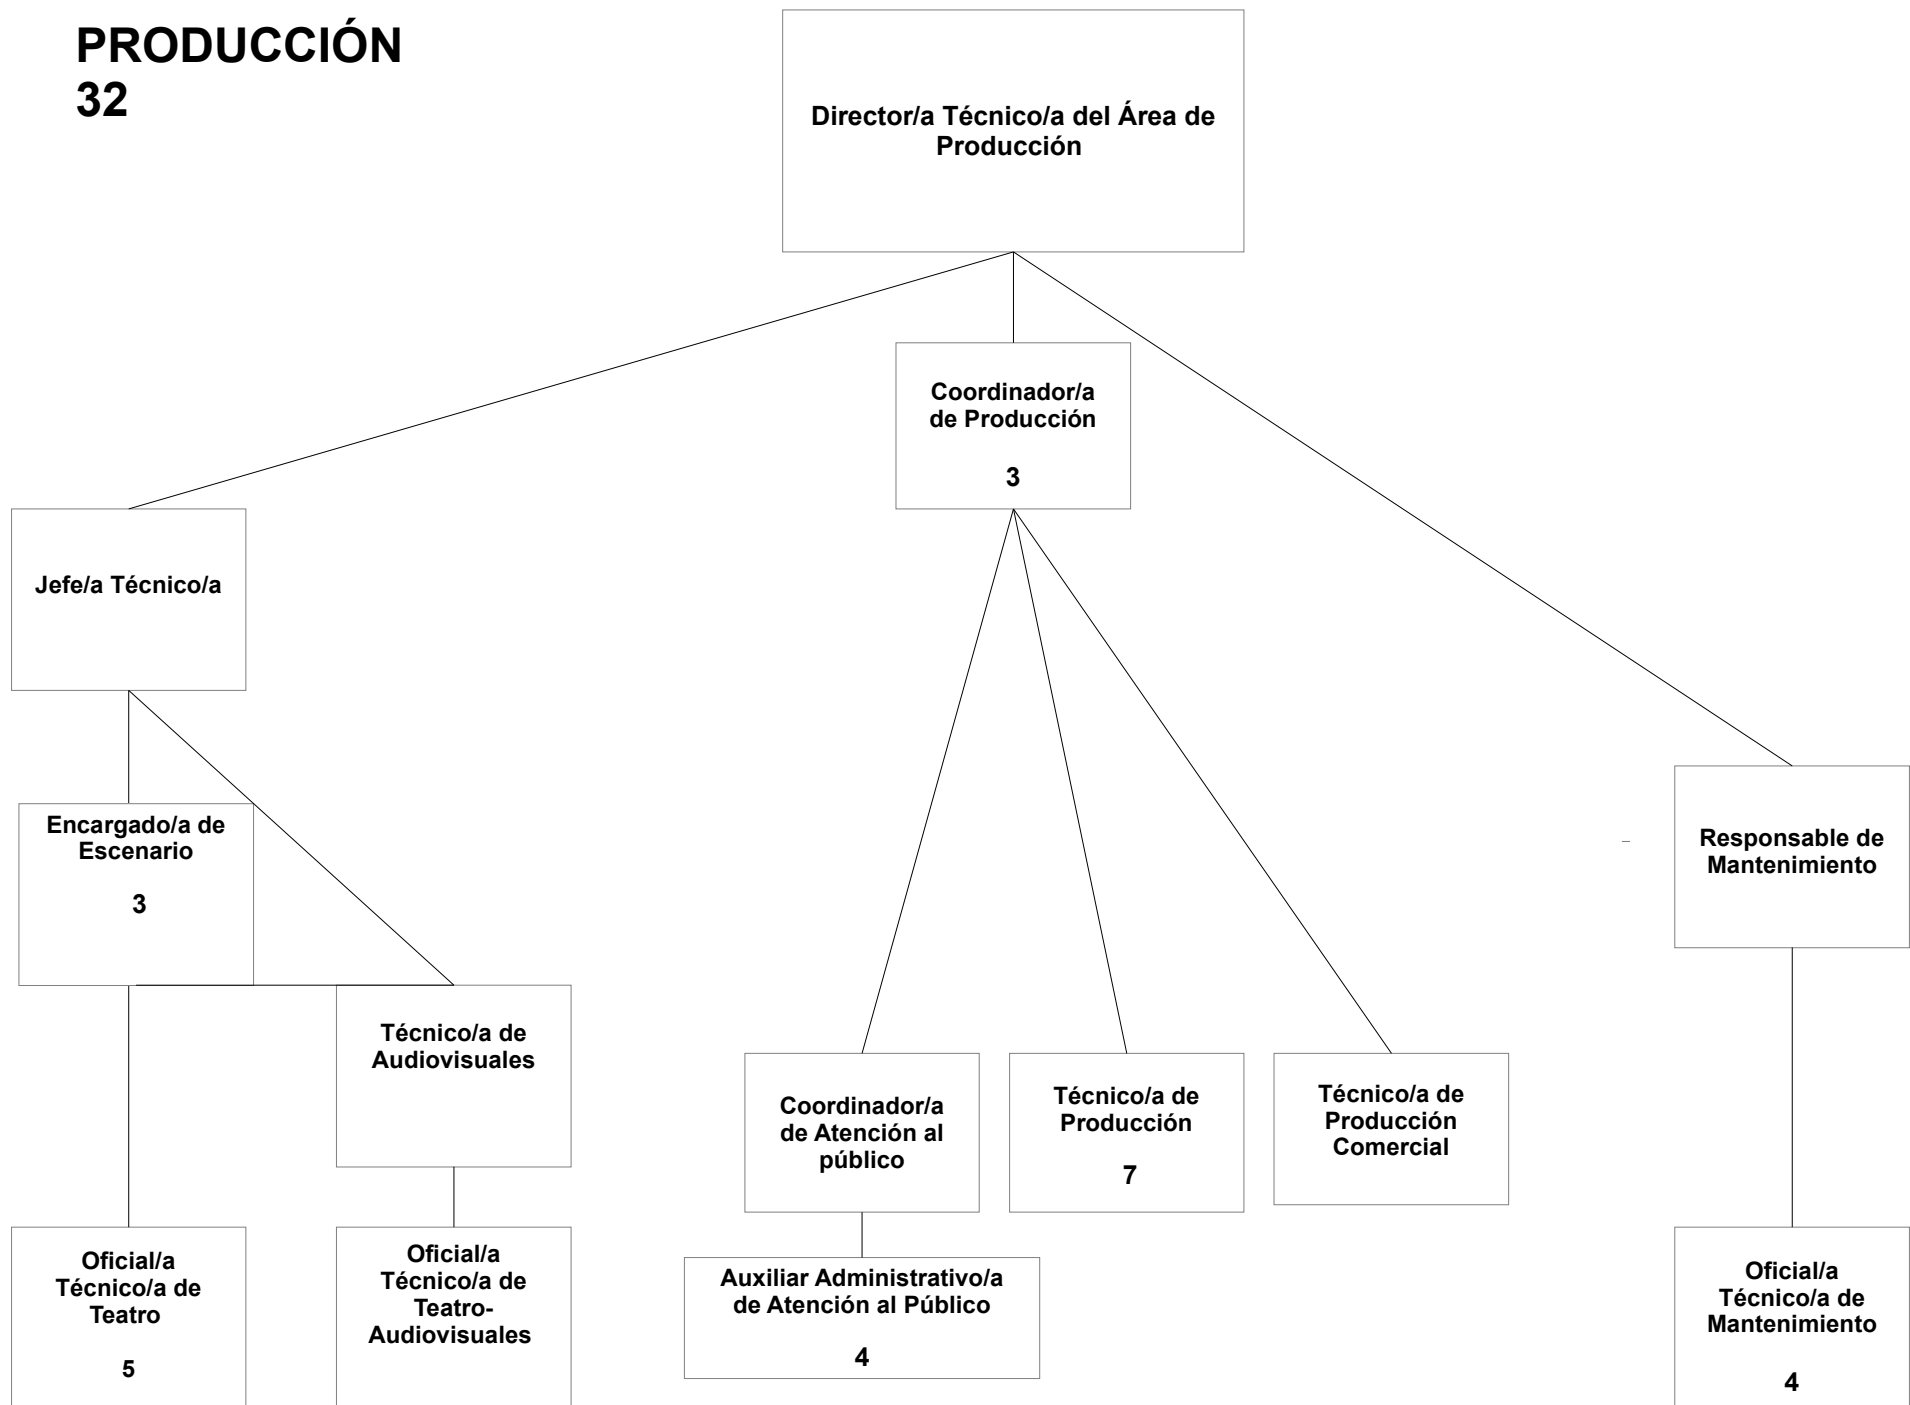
PRODUCCIÓN
32

Director/a Técnico/a del Área de Producción

Coordinador/a de Producción

3

Jefe/a Técnico/a

Encargado/a de Escenario

3

Técnico/a de Audiovisuales

Coordinador/a de Atención al público

Técnico/a de Producción

7

Técnico/a de Producción Comercial

Responsable de Mantenimiento

Oficial/a Técnico/a de Teatro

5

Oficial/a Técnico/a de Teatro-Audiovisuales

Auxiliar Administrativo/a de Atención al Público

4

Oficial/a Técnico/a de Mantenimiento

4